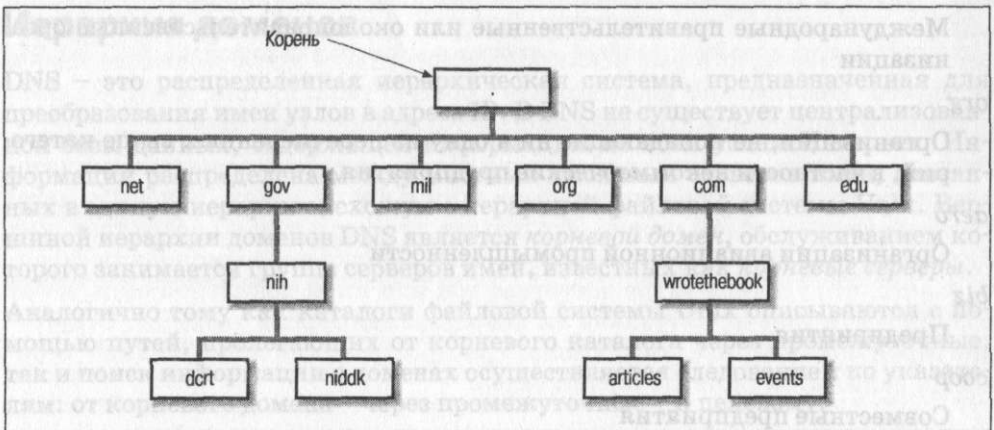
Корень

.

net

gov

mil

org

com

edu

nih

wrotethebook

dcrt

niddk

articles

events

Международные правительственные или око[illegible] организации

Организации, не относящиеся ни к одной из перечисленных категорий

Организации авиационной промышленности

Предприятия

Совместные предприятия

DNS – это распределенная иерархическая система, предназначенная для преобразования имен узлов в адреса. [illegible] DNS не существует централизованной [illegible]

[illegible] вершиной иерархии доменов DNS является корневой домен, обслуживанием которого занимается группа серверов имен, известных как корневые серверы.

Аналогично тому как каталоги файловой системы Unix описываются с помощью путей, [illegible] от корневого каталога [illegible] и поиск информации о доменах осуществляется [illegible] по указанным: от корневого домена через промежуточные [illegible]